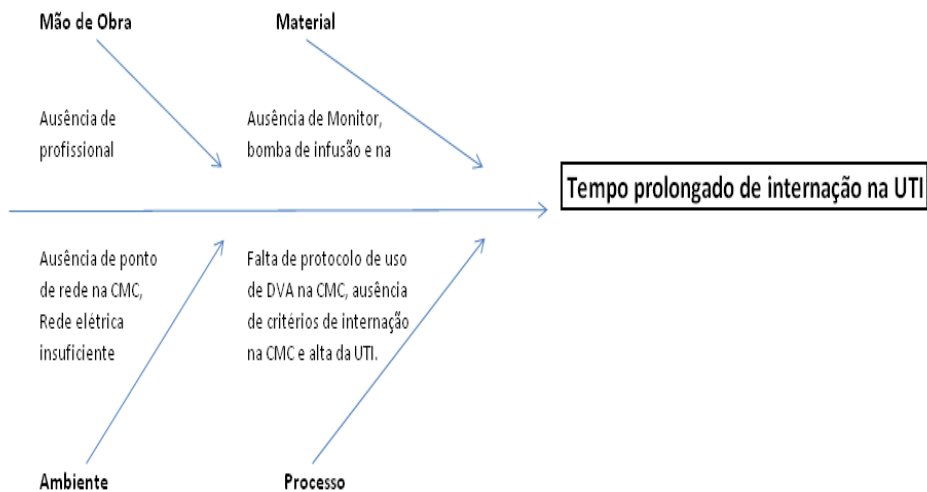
Mão de Obra

Material

Ausência de profissional

Ausência de Monitor, bomba de infusão e na

Tempo prolongado de internação na UTI

Ausência de ponto de rede na CMC, Rede elétrica insuficiente

Falta de protocolo de uso de DVA na CMC, ausência de critérios de internação na CMC e alta da UTI.

Ambiente

Processo